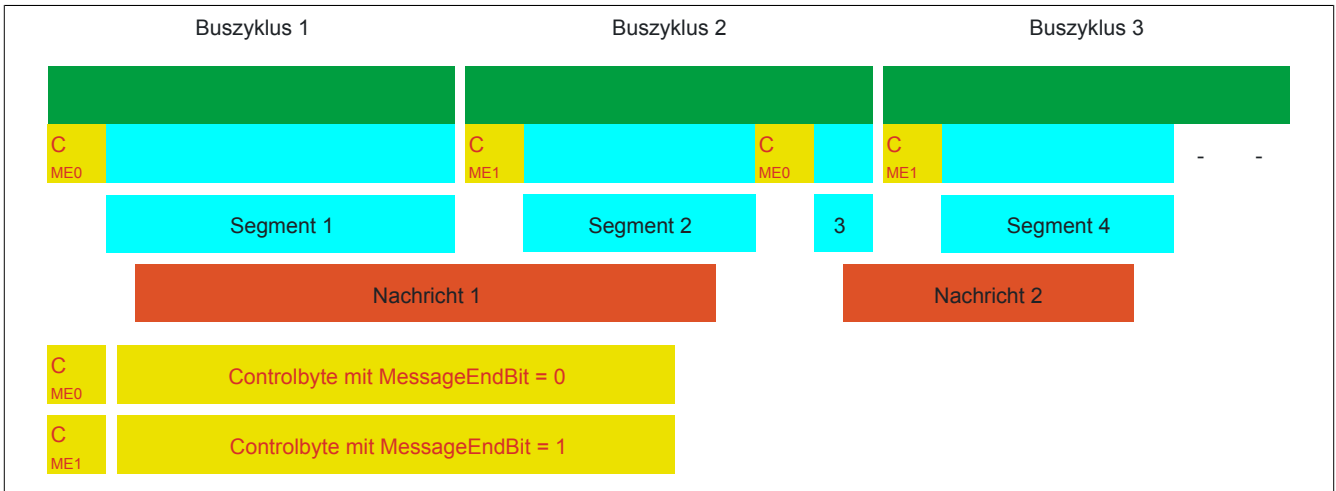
Buszyklus 1

Buszyklus 2

Buszyklus 3

C
ME0

C
ME1

C
ME0

C
ME1

- -

Segment 1

Segment 2

3

Segment 4

Nachricht 1

Nachricht 2

C
ME0

Controlbyte mit MessageEndBit = 0

C
ME1

Controlbyte mit MessageEndBit = 1